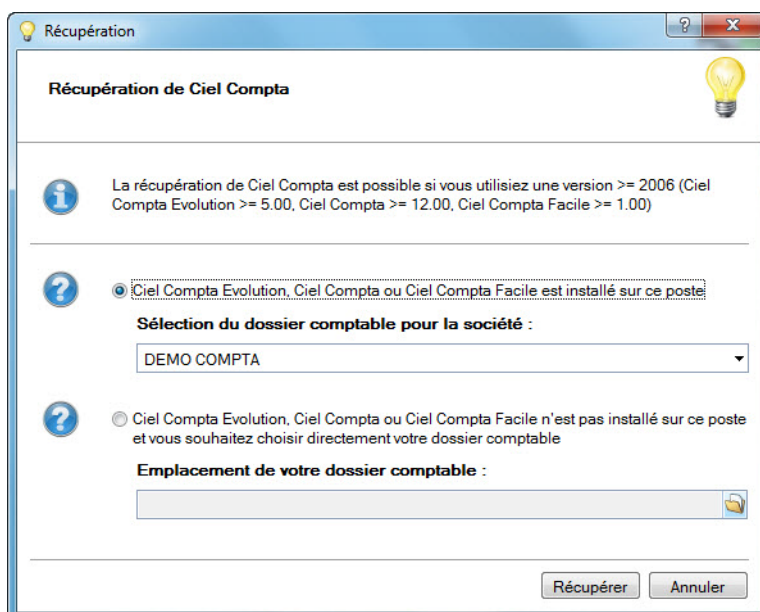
Récupération

?

X

Récupération de Ciel Compta

La récupération de Ciel Compta est possible si vous utilisiez une version >= 2006 (Ciel Compta Evolution >= 5.00, Ciel Compta >= 12.00, Ciel Compta Facile >= 1.00)

Ciel Compta Evolution, Ciel Compta ou Ciel Compta Facile est installé sur ce poste

Sélection du dossier comptable pour la société :

DEMO COMPTA

Ciel Compta Evolution, Ciel Compta ou Ciel Compta Facile n'est pas installé sur ce poste et vous souhaitez choisir directement votre dossier comptable

Emplacement de votre dossier comptable :

Récupérer

Annuler